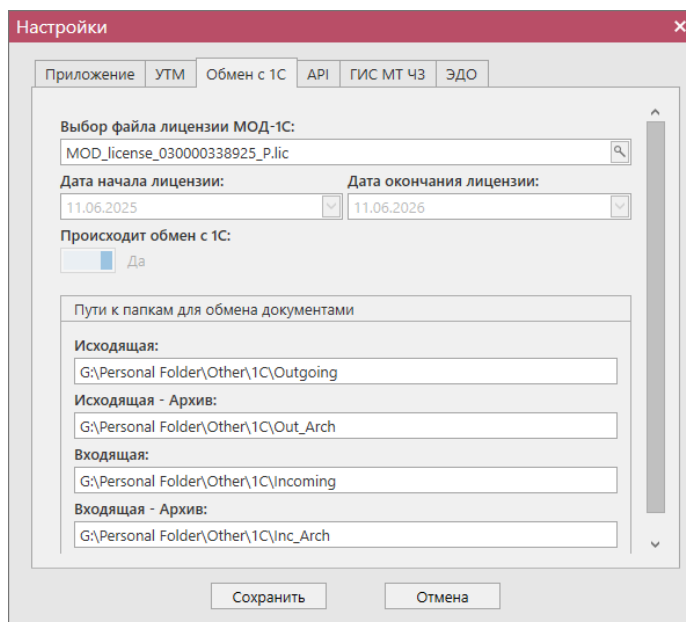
Настройки ✕

Приложение | УТМ | Обмен с 1С | API | ГИС МТ ЧЗ | ЭДО

Выбор файла лицензии МОД-1С:

MOD_license_030000338925_P.lic

Дата начала лицензии:

11.06.2025

Дата окончания лицензии:

11.06.2026

Происходит обмен с 1С:

Да

Пути к папкам для обмена документами

Исходящая:

G:\Personal Folder\Other\1C\Outgoing

Исходящая - Архив:

G:\Personal Folder\Other\1C\Out_Arch

Входящая:

G:\Personal Folder\Other\1C\Incoming

Входящая - Архив:

G:\Personal Folder\Other\1C\Inc_Arch

Сохранить

Отмена